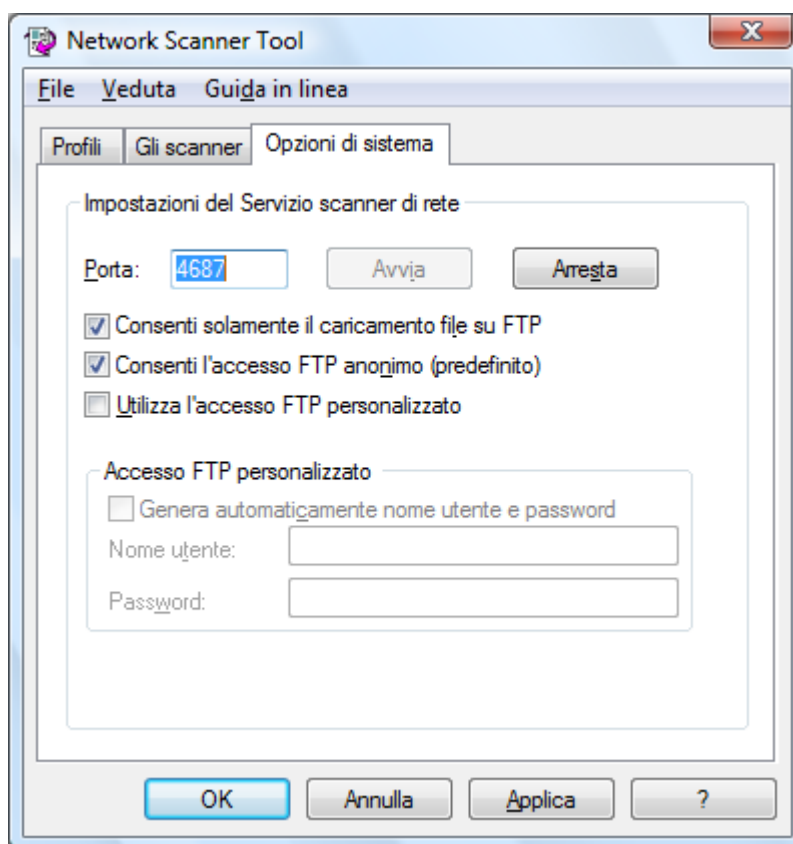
Network Scanner Tool

File Veduta Guida in linea

Profili | Gli scanner | Opzioni di sistema

Impostazioni del Servizio scanner di rete

Porta: 4687 Avvia Arresta

Consenti solamente il caricamento file su FTP

Consenti l'accesso FTP anonimo (predefinito)

Utilizza l'accesso FTP personalizzato

Accesso FTP personalizzato

Genera automaticamente nome utente e password

Nome utente:

Password:

OK Annulla Applica ?